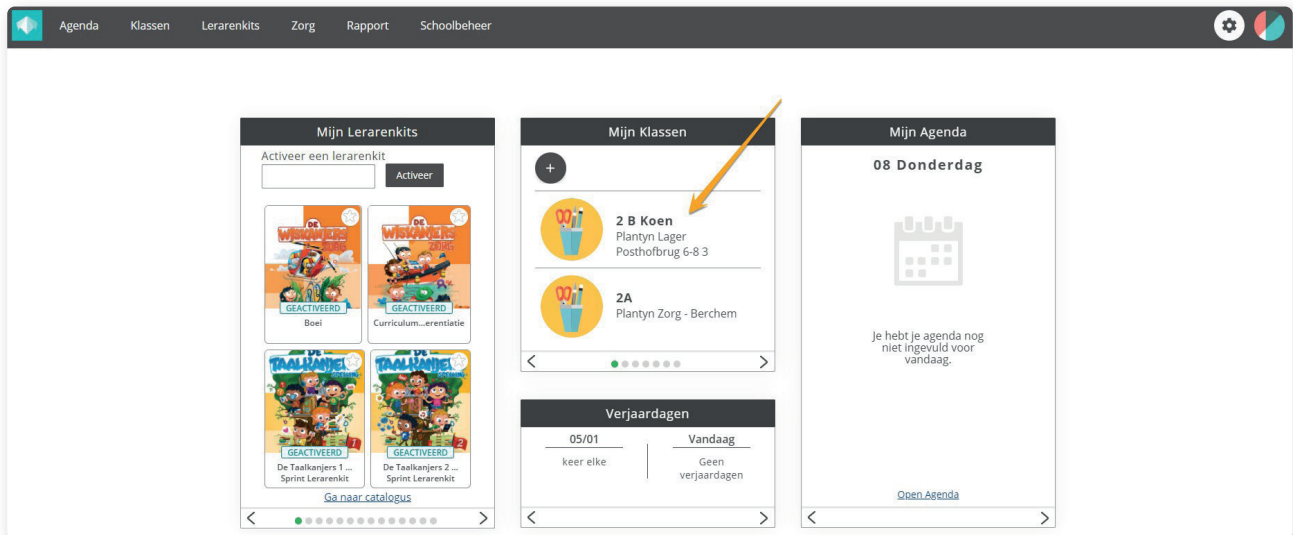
Agenda Klassen Lerarenkits Zorg Rapport Schoolbeheer

Mijn Lerarenkits

Activeer een lerarenkit

Activeer

DE WISKANJERS

GEACTIVEERD

Boei

DE WISKANJERS

GEACTIVEERD

Curriculum...erentiatie

DE TAALKANJERS

1

GEACTIVEERD

De Taalkanjers 1 ... Sprint Lerarenkit

DE TAALKANJERS

2

GEACTIVEERD

De Taalkanjers 2 ... Sprint Lerarenkit

Ga naar catalogus

Mijn Klassen

+

2 B Koen
Plantyn Lager
Posthofbrug 6-8 3

2A
Plantyn Zorg - Berchem

Verjaardagen

05/01

keer elke

Vandaag

Geen verjaardagen

Mijn Agenda

08 Donderdag

Je hebt je agenda nog niet ingevuld voor vandaag.

Open Agenda